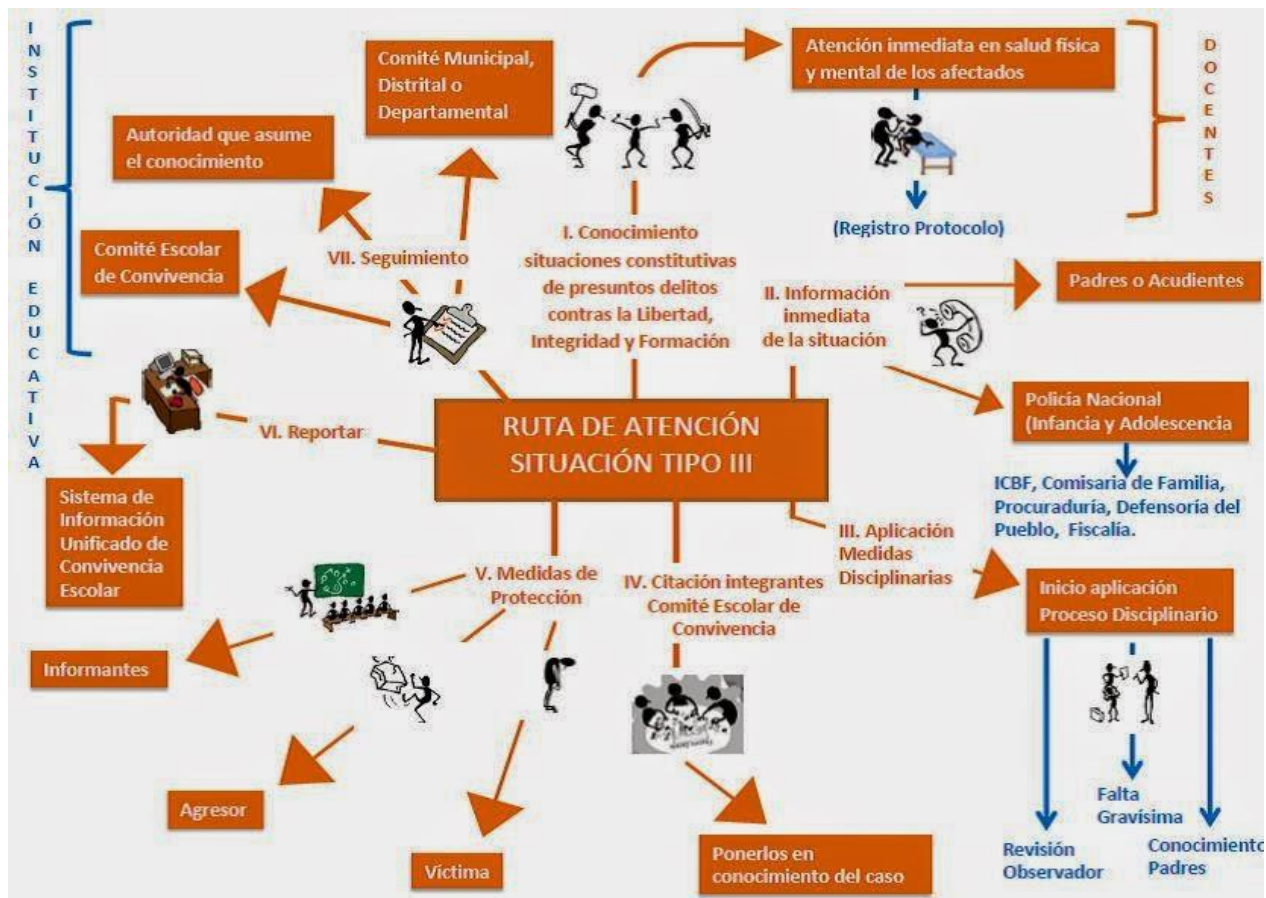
INSTITUCIÓN EDUCATIVA

Comité Municipal, Distrital o Departamental

Atención inmediata en salud física y mental de los afectados

DOCENTES

Autoridad que asume el conocimiento

(Registro Protocolo)

Comité Escolar de Convivencia

VII. Seguimiento

I. Conocimiento situaciones constitutivas de presuntos delitos contras la Libertad, Integridad y Formación

II. Información inmediata de la situación

Padres o Acudientes

Policia Nacional (Infancia y Adolescencia

RUTA DE ATENCIÓN SITUACIÓN TIPO III

VI. Reportar

ICBF, Comisaria de Familia, Procuraduría, Defensoría del Pueblo, Fiscalía.

Sistema de Información Unificado de Convivencia Escolar

III. Aplicación Medidas Disciplinarias

V. Medidas de Protección

IV. Citación integrantes Comité Escolar de Convivencia

Inicio aplicación Proceso Disciplinario

Informantes

Agresor

Falta Gravísima

Víctima

Ponerlos en conocimiento del caso

Revisión Observador

Conocimiento Padres